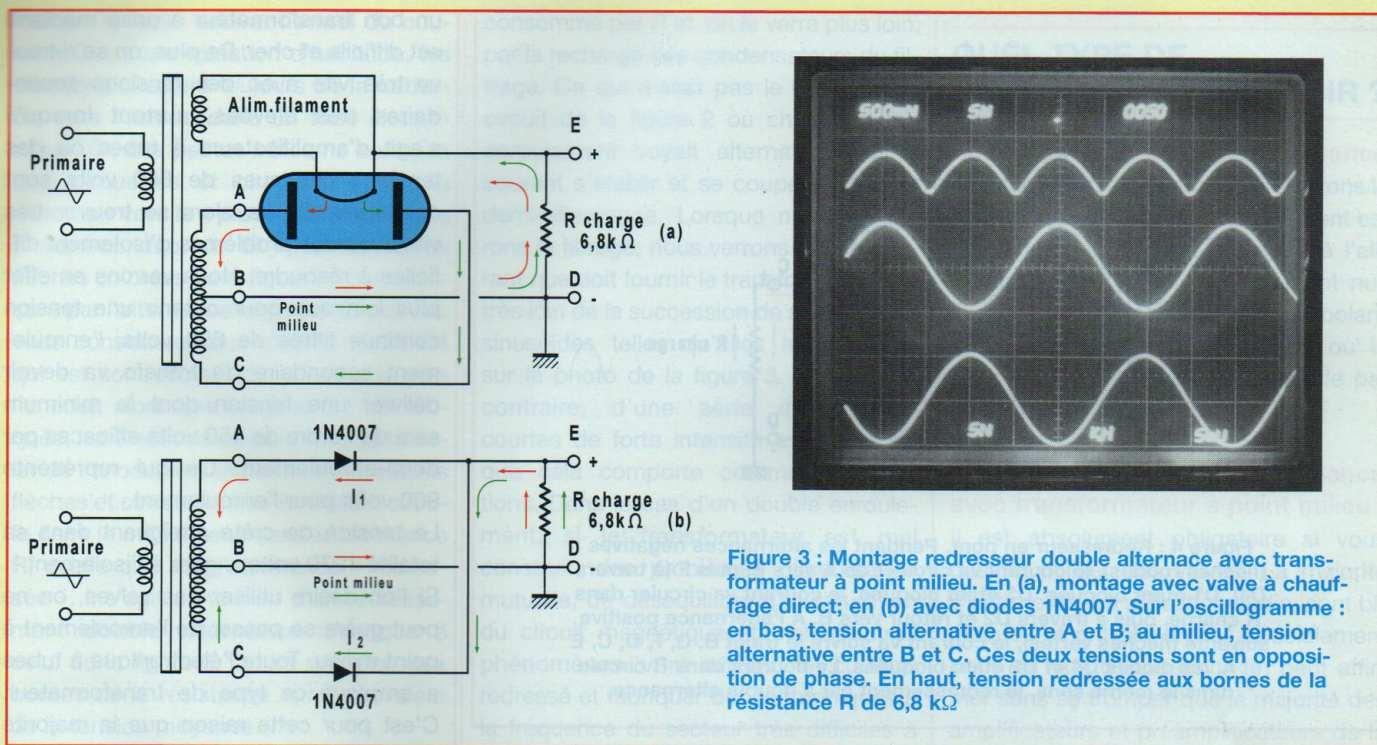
Primaire

Alim.filament

A

B

Point milieu

C

E

+

R charge 6,8k Ω

(a)

D

-

1N4007

A

I1

E

+

R charge 6,8kΩ

(b)

Primaire

B

Point milieu

D

C

I2

1N4007

500mV

5N

0050

5N

5N

Figure 3 : Montage redresseur double alternace avec transformateur à point milieu. En (a), montage avec valve à chauffage direct; en (b) avec diodes 1N4007. Sur l'oscillogramme : en bas, tension alternative entre A et B; au milieu, tension alternative entre B et C. Ces deux tensions sont en opposition de phase. En haut, tension redressée aux bornes de la résistance R de 6,8 kΩ